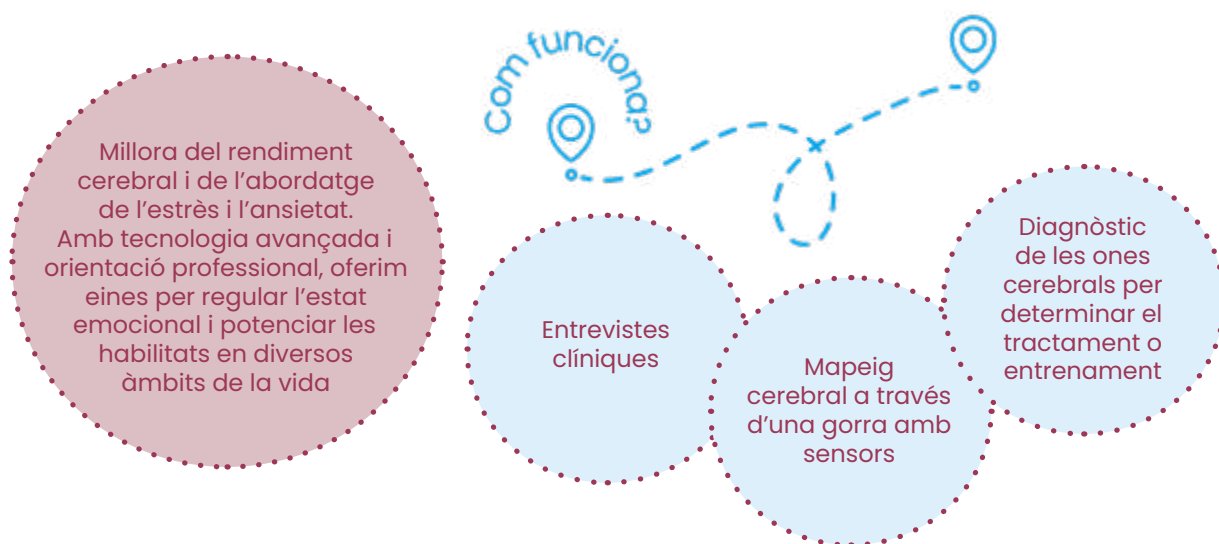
Millora del rendiment cerebral i de l'abordatge de l'estrès i l'ansietat. Amb tecnologia avançada i orientació professional, oferim eines per regular l'estat emocional i potenciar les habilitats en diversos àmbits de la vida

Com funciona?

Entrevistes clíniques

Mapeig cerebral a través d'una gorra amb sensors

Diagnòstic de les ones cerebrals per determinar el tractament o entrenament